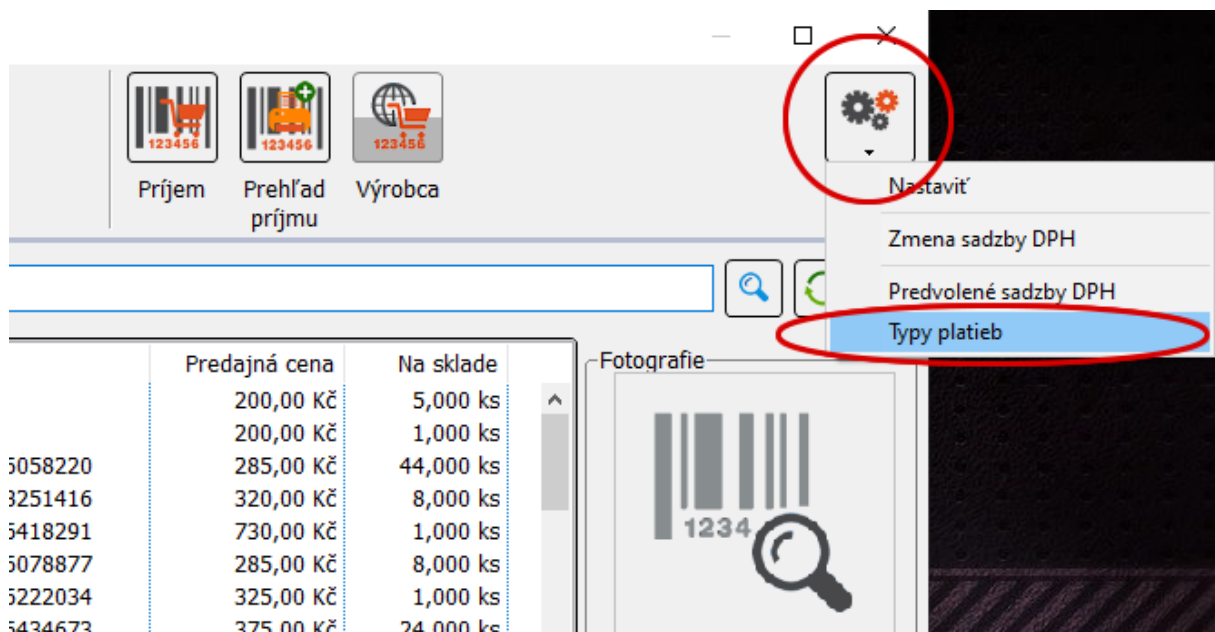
123456 Príjem

123456 Prehľad príjmu

123456 Výrobca

Nastaviť

Zmena sadzby DPH

Predvolené sadzby DPH

Typy platieb

Fotografie

1234

| | Predajná cena | Na sklade |
|---|---|---|
| | 200,00 Kč | 5,000 ks |
| | 200,00 Kč | 1,000 ks |
| 5058220 | 285,00 Kč | 44,000 ks |
| 3251416 | 320,00 Kč | 8,000 ks |
| 5418291 | 730,00 Kč | 1,000 ks |
| 5078877 | 285,00 Kč | 8,000 ks |
| 5222034 | 325,00 Kč | 1,000 ks |
| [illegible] | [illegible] | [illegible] |